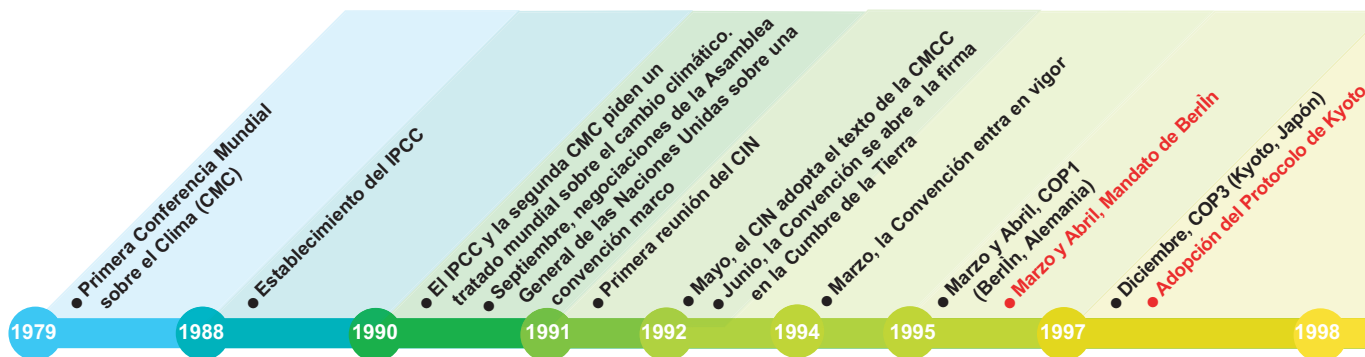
Primera Conferencia Mundial sobre el Clima (CMC)

Establecimiento del IPCC

El IPCC y la segunda CMC piden un tratado mundial sobre el cambio climático.

Septiembre, negociaciones de la Asamblea General de las Naciones Unidas sobre una convención marco

Primera reunión del CIN

Mayo, el CIN adopta el texto de la CMCC

Junio, la Convención se abre a la firma en la Cumbre de la Tierra

Marzo, la Convención entra en vigor

Marzo y Abril, COP1 (Berlín, Alemania)

Marzo y Abril, Mandato de Berlín

Diciembre, COP3 (Kyoto, Japón)

Adopción del Protocolo de Kyoto

1979

1988

1990

1991

1992

1994

1995

1997

1998